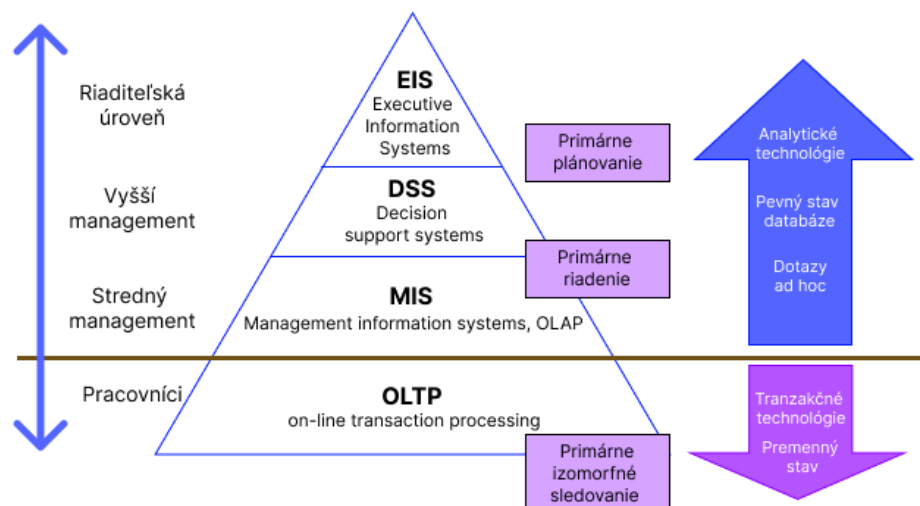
Riaditeľská úroveň

Vyšší management

Stredný management

Pracovníci

EIS
Executive Information Systems

DSS
Decision support systems

MIS
Management information systems, OLAP

OLTP
on-line transaction processing

Primárne plánovanie

Primárne riadenie

Primárne izomorfné sledovanie

Analytické technológie

Pevný stav databáze

Dotazy ad hoc

Tranzakčné technológie

Premenný stav